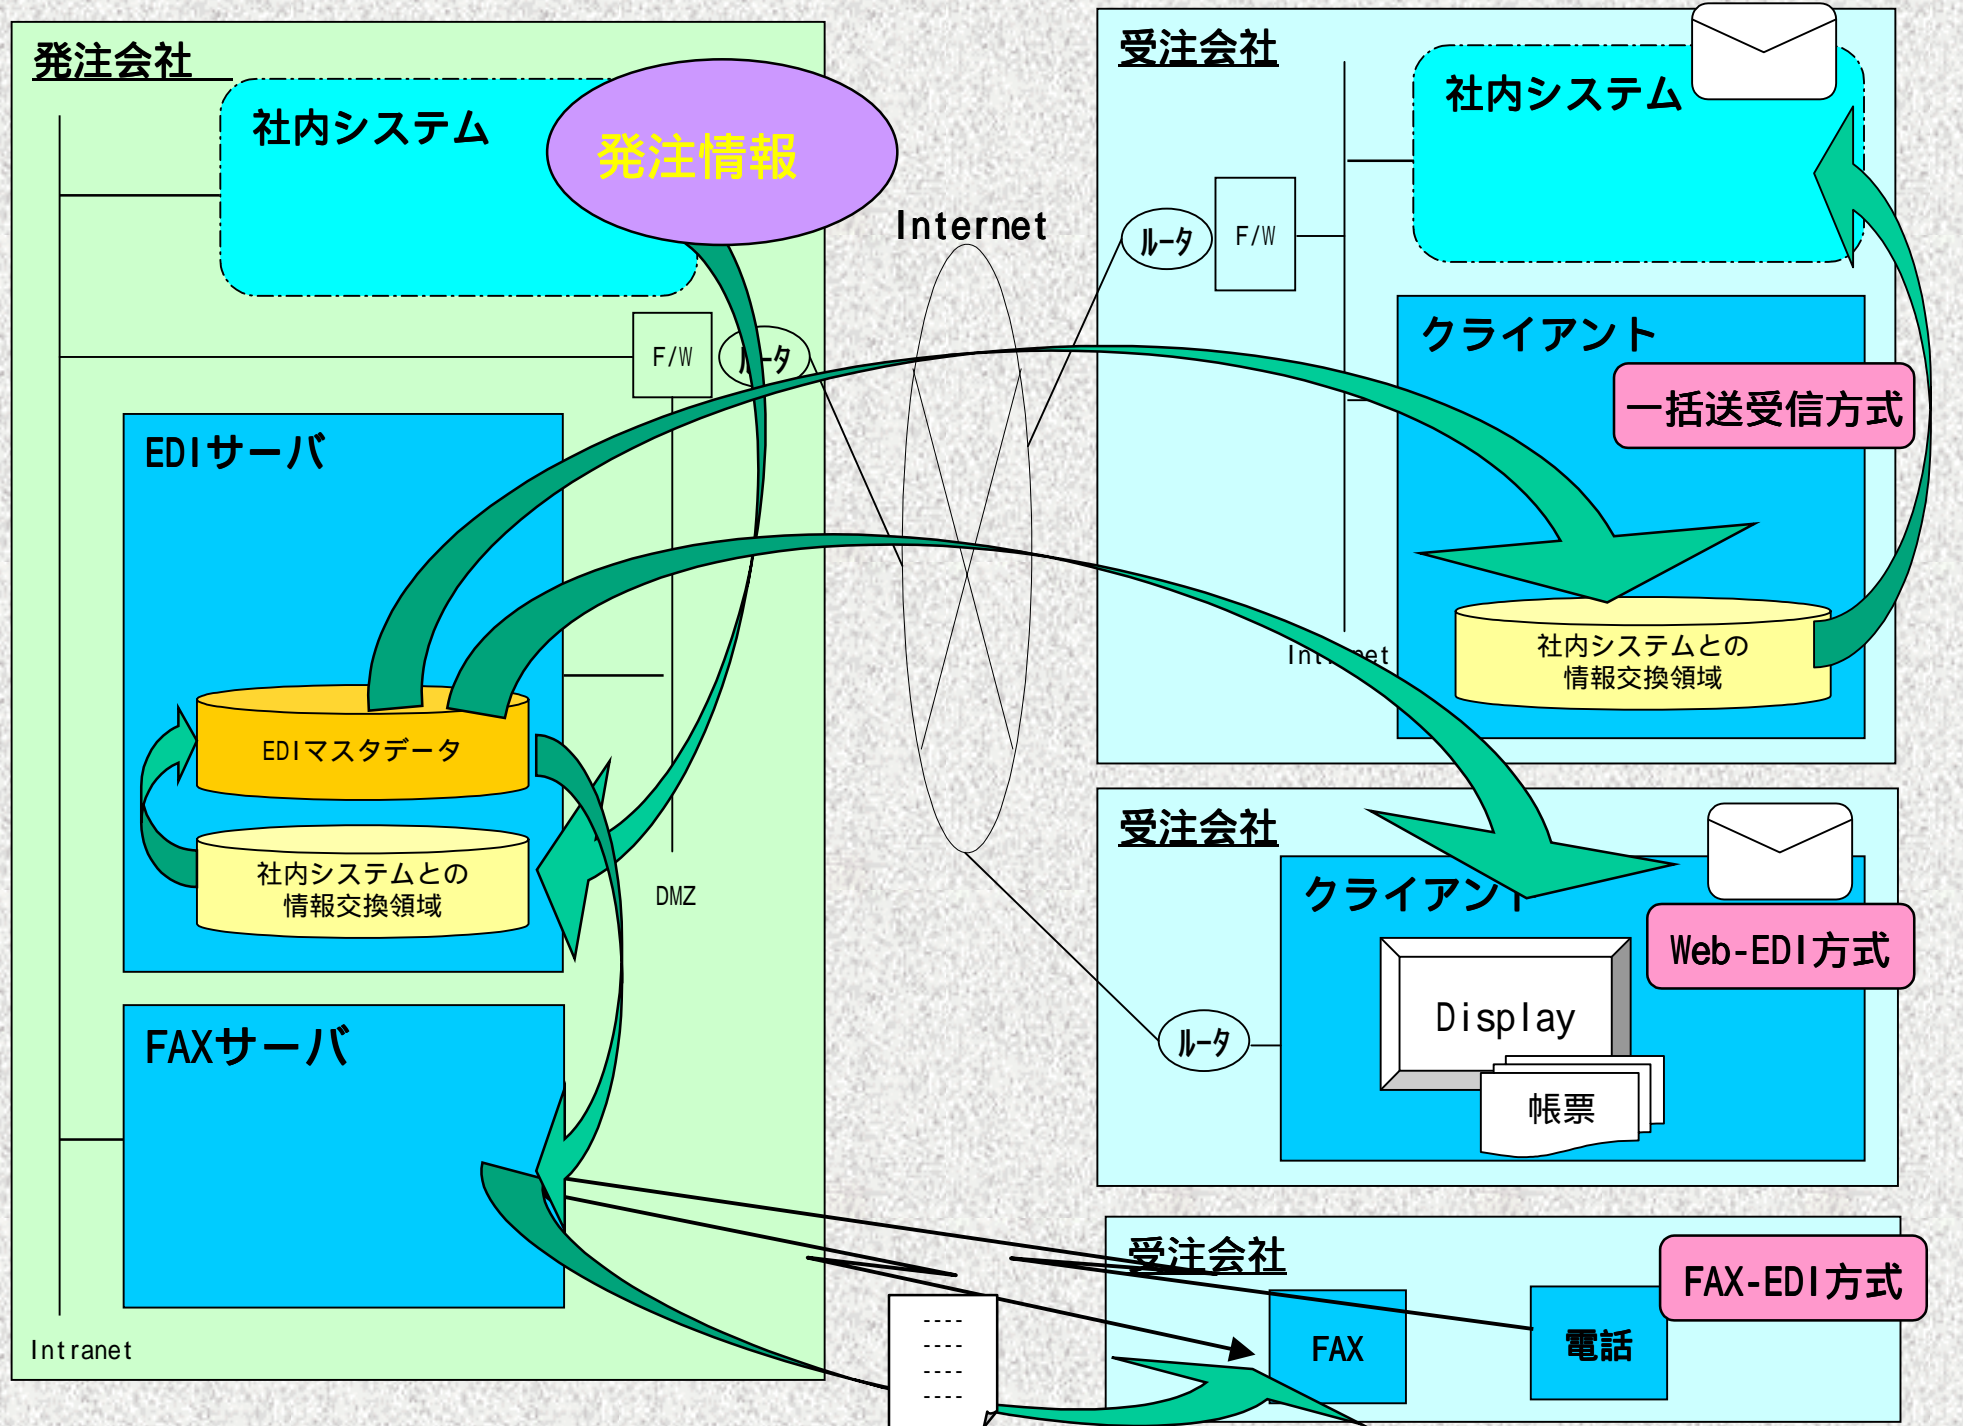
発注会社

社内システム

発注情報

Internet

F/W

ルータ

EDIサーバ

EDIマスタデータ

社内システムとの情報交換領域

DMZ

FAXサーバ

Intranet

受注会社

社内システム

ルータ

F/W

クライアント

一括送受信方式

社内システムとの情報交換領域

Int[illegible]et

受注会社

クライアント

Web-EDI方式

Display

帳票

ルータ

受注会社

FAX-EDI方式

FAX

電話

----
----
----
----